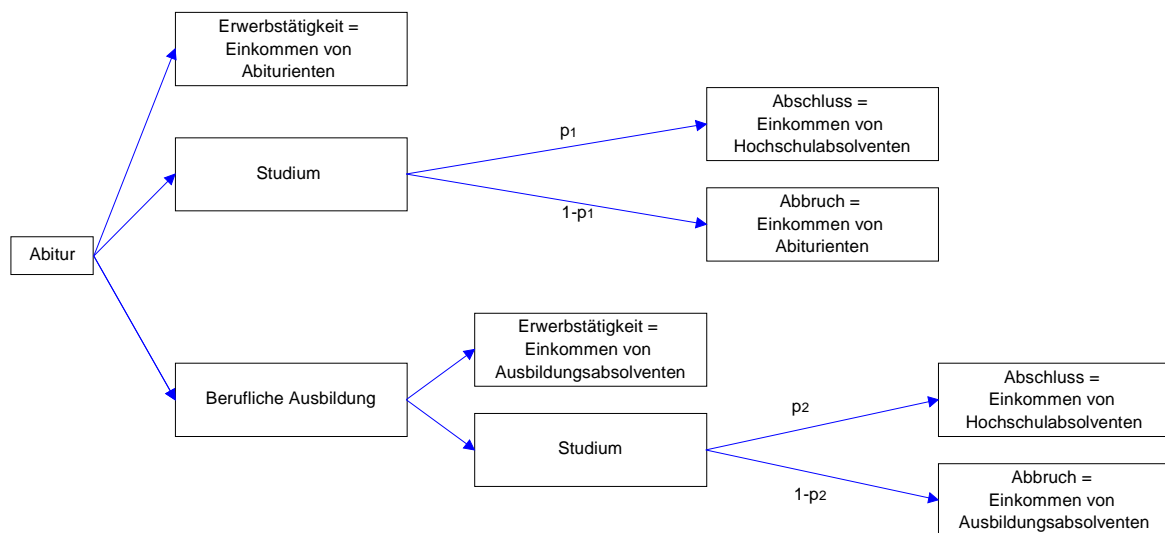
Abitur

Erwerbstätigkeit = Einkommen von Abiturienten

Studium

$p_1$

Abschluss = Einkommen von Hochschulabsolventen

$1-p_1$

Abbruch = Einkommen von Abiturienten

Berufliche Ausbildung

Erwerbstätigkeit = Einkommen von Ausbildungsabsolventen

Studium

$p_2$

Abschluss = Einkommen von Hochschulabsolventen

$1-p_2$

Abbruch = Einkommen von Ausbildungsabsolventen